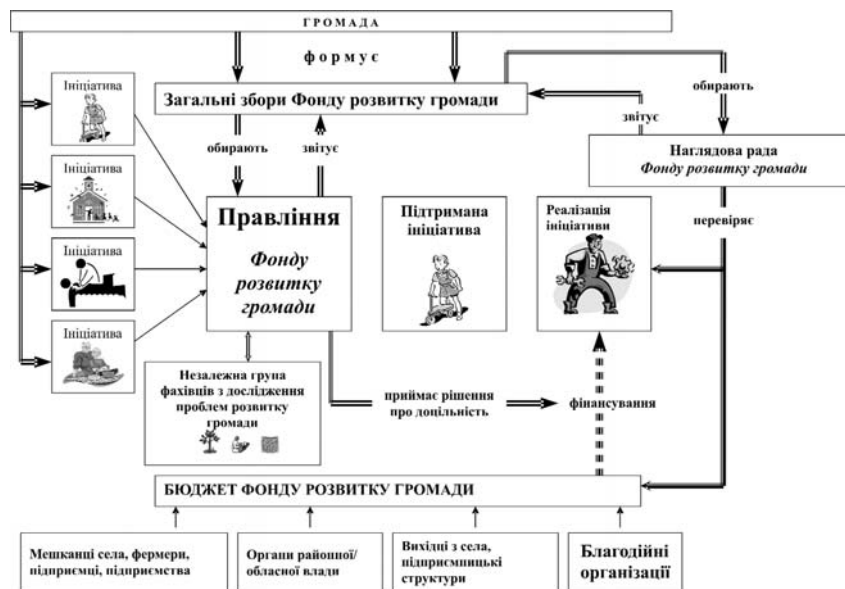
ГРОМАДА

формує

Ініціатива

Ініціатива

Ініціатива

Ініціатива

Загальні збори Фонду розвитку громади

обирають

звітує

звітує

обирають

Наглядова рада
Фонду розвитку громади

перевіряє

Правління

Фонду розвитку громади

Підтримана ініціатива

Реалізація ініціативи

Незалежна група фахівців з дослідження проблем розвитку громади

приймає рішення про доцільність

фінансування

БЮДЖЕТ ФОНДУ РОЗВИТКУ ГРОМАДИ

Мешканці села, фермери, підприємці, підприємства

Органи районної/ обласної влади

Вихідці з села, підприємницькі структури

Благодійні організації